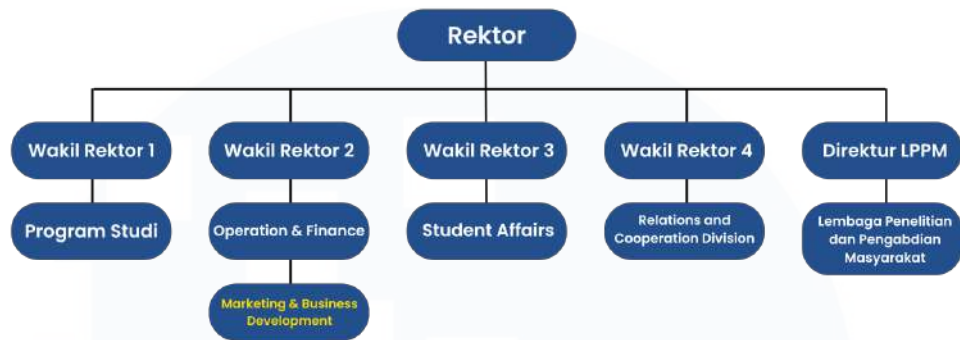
Rektor

Wakil Rektor 1

Program Studi

Wakil Rektor 2

Operation & Finance

Marketing & Business Development

Wakil Rektor 3

Student Affairs

Wakil Rektor 4

Relations and Cooperation Division

Direktur LPPM

Lembaga Penelitian dan Pengabdian Masyarakat